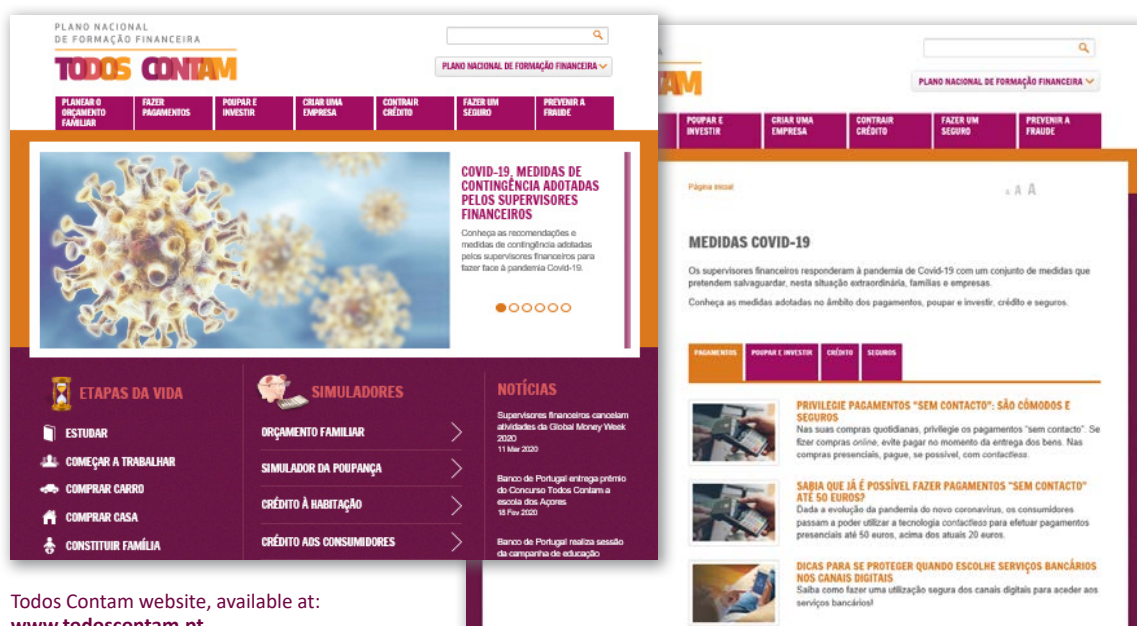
PLANO NACIONAL
DE FORMAÇÃO FINANCEIRA
TODOS CONTAM

PLANO NACIONAL DE FORMAÇÃO FINANCEIRA

PLANEAR O ORÇAMENTO FAMILIAR
FAZER PAGAMENTOS
POUPAR E INVESTIR
CRIAR UMA EMPRESA
CONTRAIR CRÉDITO
FAZER UM SEGURO
PREVENIR A FRAUDE

COVID-19, MEDIDAS DE CONTINGÊNCIA ADOTADAS PELOS SUPERVISORES FINANCEIROS

Conheça as recomendações e medidas de contingência adotadas pelos supervisores financeiros para fazer face à pandemia Covid-19.

ETAPAS DA VIDA

ESTUDAR
COMEÇAR A TRABALHAR
COMPRAR CARRO
COMPRAR CASA
CONSTITUIR FAMÍLIA

SIMULADORES

ORÇAMENTO FAMILIAR
SIMULADOR DA POUPANÇA
CRÉDITO À HABITAÇÃO
CRÉDITO AOS CONSUMIDORES

NOTÍCIAS

Supervisores financeiros cancelam atividades da Global Money Week 2020
11 Mar 2020

Banco de Portugal entrega prémio do Concurso Todos Contam a escola dos Açores
18 Fev 2020

Banco de Portugal realiza sessão da campanha de educação

PLANO NACIONAL DE FORMAÇÃO FINANCEIRA

POUPAR E INVESTIR
CRIAR UMA EMPRESA
CONTRAIR CRÉDITO
FAZER UM SEGURO
PREVENIR A FRAUDE

Página inicial

A A A

MEDIDAS COVID-19

Os supervisores financeiros responderam à pandemia de Covid-19 com um conjunto de medidas que pretendem salvaguardar, nesta situação extraordinária, famílias e empresas.

Conheça as medidas adotadas no âmbito dos pagamentos, poupar e investir, crédito e seguros.

PAGAMENTOS
POUPAR E INVESTIR
CRÉDITO
SEGUROS

PRIVILEGIE PAGAMENTOS "SEM CONTACTO": SÃO CÓMODOS E SEGUROS
Nas suas compras quotidianas, privilegie os pagamentos "sem contacto". Se fizer compras online, evite pagar no momento da entrega dos bens. Nas compras presenciais, pague, se possível, com contactless.

SABIA QUE JÁ É POSSÍVEL FAZER PAGAMENTOS "SEM CONTACTO" ATÉ 50 EUROS?
Dada a evolução da pandemia do novo coronavírus, os consumidores passam a poder utilizar a tecnologia contactless para efetuar pagamentos presenciais até 50 euros, acima dos atuais 20 euros.

DICAS PARA SE PROTEGER QUANDO ESCOLHE SERVIÇOS BANCÁRIOS NOS CANAIS DIGITAIS
Saiba como fazer uma utilização segura dos canais digitais para aceder aos serviços bancários!

Todos Contam website, available at:
www.todoscontam.pt